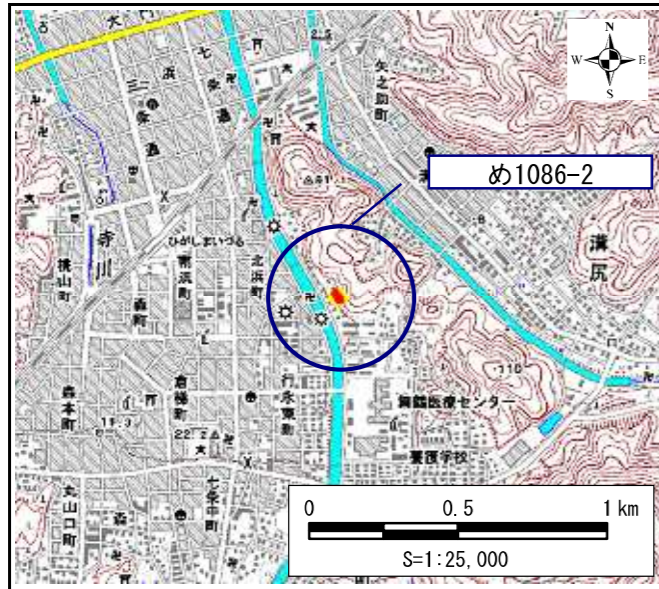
N
W
E
S
大
七
浜
条
三
条
通
通
矢之助町
め1086-2
溝尻
寺川
ひがしまいづる
南浜町
北浜町
森町
桃山町
倉梯町
行永東町
舞鶴医療センター
森本町
養護学校
丸山口町
七条中町
2.5
43.1
110
17.3
22.2
0
0.5
1 km
S=1:25,000